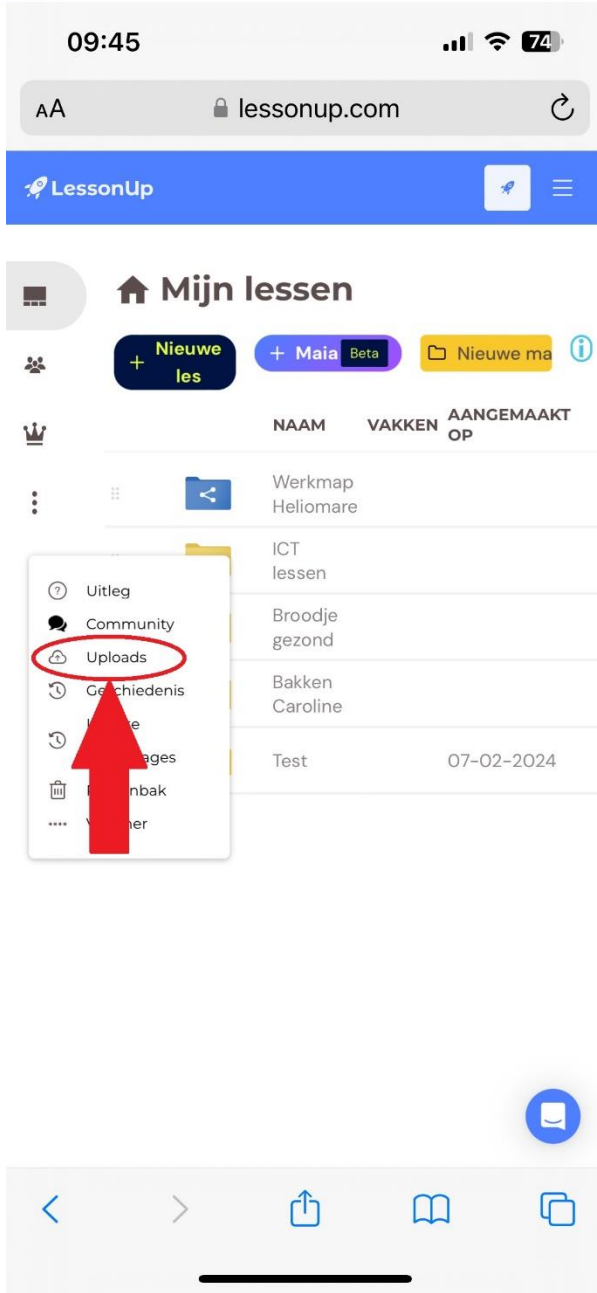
09:45

74

AA lessonup.com

LessonUp

Mijn lessen

+ Nieuwe les

+ Maia Beta

Nieuwe ma

| NAAM | VAKKEN | AANGEMAAKT OP |
|---|---|---|
| Werkmap Heliomare | | |
| ICT lessen | | |
| Broodje gezond | | |
| Bakken Caroline | | |
| Test | | 07-02-2024 |

Uitleg
Community
Uploads
Ge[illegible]chiedenis
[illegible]e
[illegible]ages
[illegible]nbak
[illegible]er